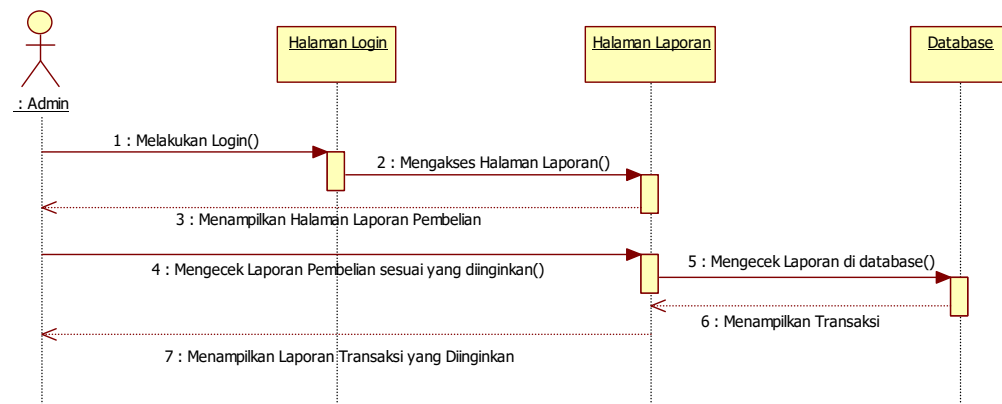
: Admin

Halaman Login

Halaman Laporan

Database

1 : Melakukan Login()

2 : Mengakses Halaman Laporan()

3 : Menampilkan Halaman Laporan Pembelian

4 : Mengecek Laporan Pembelian sesuai yang diinginkan()

5 : Mengecek Laporan di database()

6 : Menampilkan Transaksi

7 : Menampilkan Laporan Transaksi yang Diinginkan